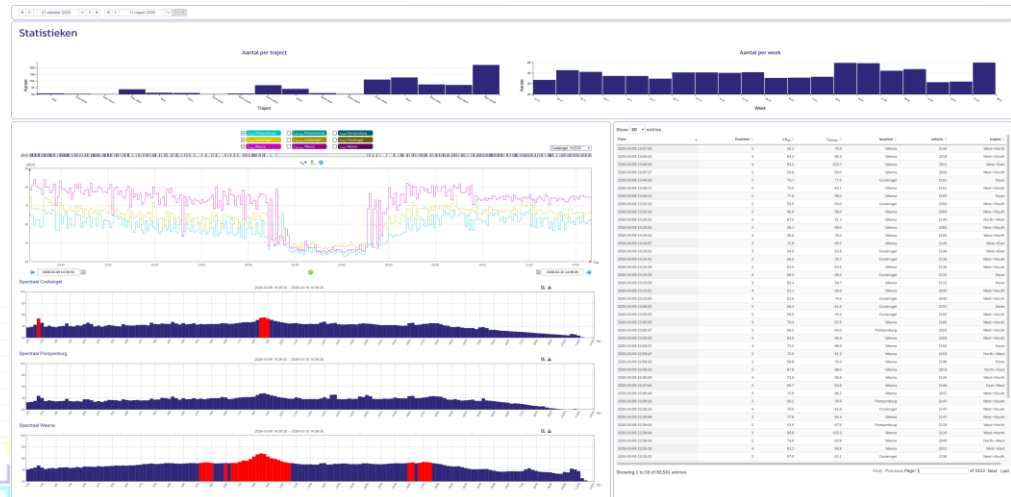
31 oktober 2020

11 maart 2020

Statistieken

Aantal per traject

Aantal

Traject

Aantal per week

Aantal

Week

Pompenburg

Weena

Coolsingel

Spectraal Coolsingel

Spectraal Pompenburg

Spectraal Weena

Show 50 entries

Time

Duration

location

vehicle

traject

Coolsingel

Weena

Pompenburg

West->South

West->North

North->West

South->West

Showing 1 to 50 of 80,551 entries

First Previous Page 1 of 1612 Next Last